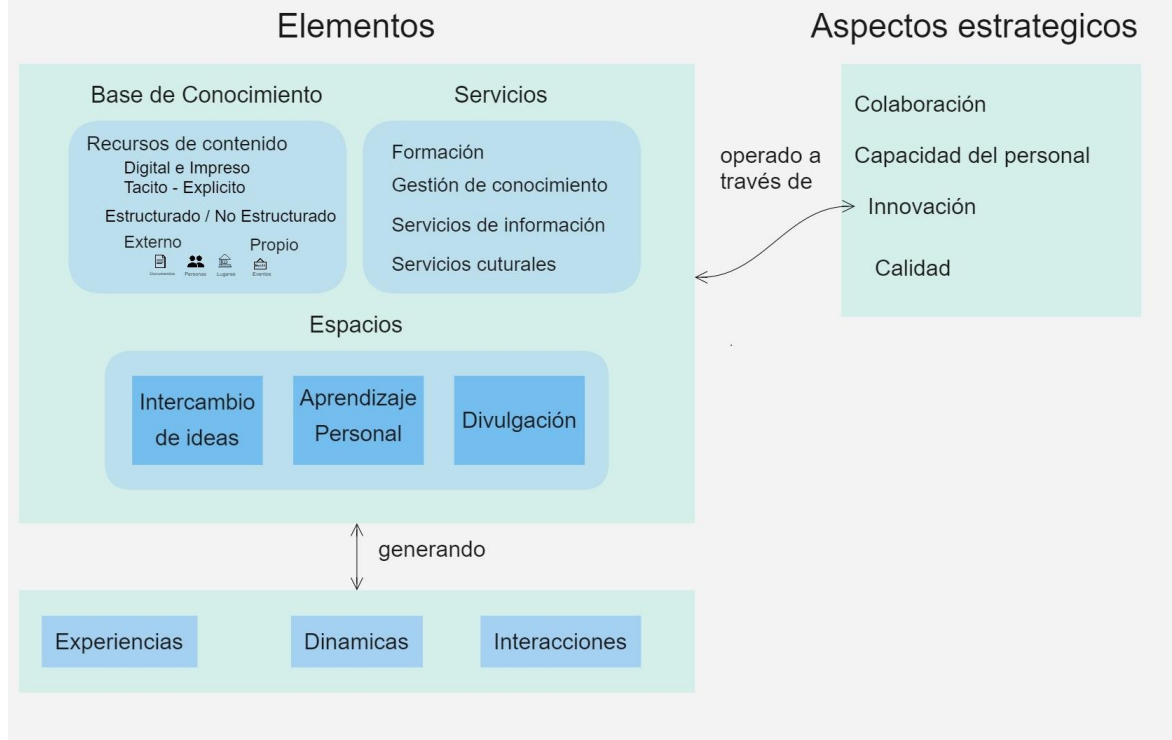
Elementos

Aspectos estrategicos

Base de Conocimiento

Recursos de contenido
Digital e Impreso
Tacito - Explicito
Estructurado / No Estructurado
Externo
Propio
Documentos Personas Lugares Eventos

Servicios

Formación
Gestión de conocimiento
Servicios de información
Servicios cuturales

Espacios

Intercambio de ideas
Aprendizaje Personal
Divulgación

operado a través de

Colaboración
Capacidad del personal
Innovación
Calidad

generando

Experiencias
Dinamicas
Interacciones